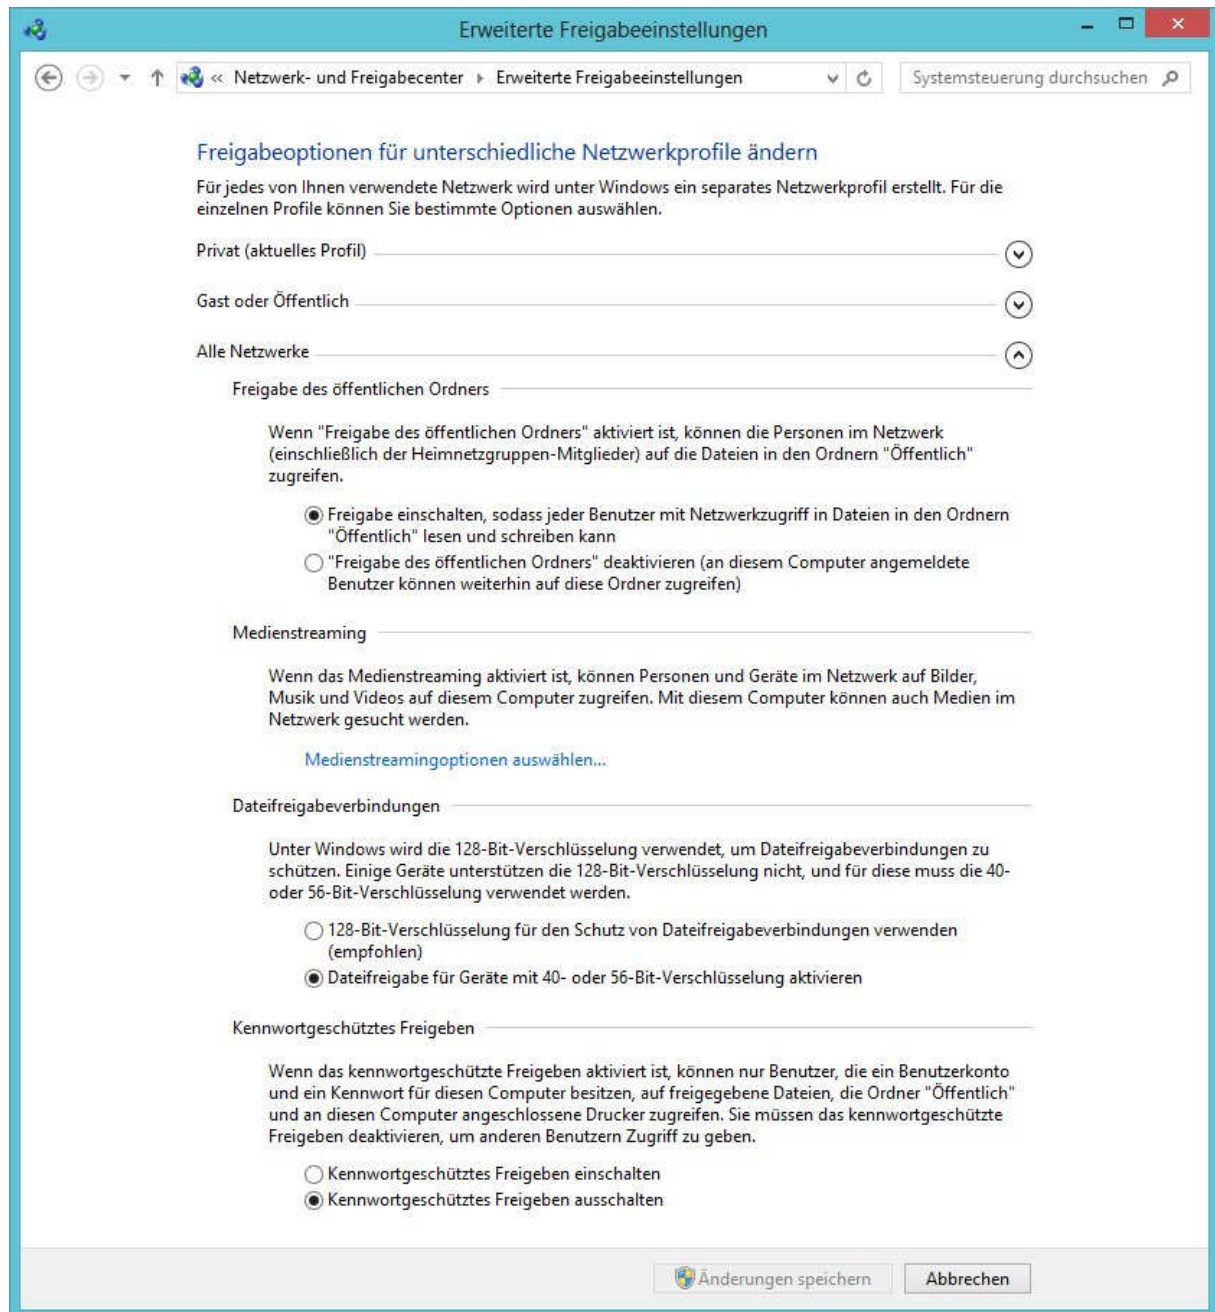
Erweiterte Freigabeeinstellungen

« Netzwerk- und Freigabecenter › Erweiterte Freigabeeinstellungen

Systemsteuerung durchsuchen

Freigabeoptionen für unterschiedliche Netzwerkprofile ändern

Für jedes von Ihnen verwendete Netzwerk wird unter Windows ein separates Netzwerkprofil erstellt. Für die einzelnen Profile können Sie bestimmte Optionen auswählen.

Privat (aktuelles Profil)

Gast oder Öffentlich

Alle Netzwerke

Freigabe des öffentlichen Ordners

Wenn "Freigabe des öffentlichen Ordners" aktiviert ist, können die Personen im Netzwerk (einschließlich der Heimnetzgruppen-Mitglieder) auf die Dateien in den Ordnern "Öffentlich" zugreifen.

Freigabe einschalten, sodass jeder Benutzer mit Netzwerkzugriff in Dateien in den Ordnern "Öffentlich" lesen und schreiben kann

"Freigabe des öffentlichen Ordners" deaktivieren (an diesem Computer angemeldete Benutzer können weiterhin auf diese Ordner zugreifen)

Medienstreaming

Wenn das Medienstreaming aktiviert ist, können Personen und Geräte im Netzwerk auf Bilder, Musik und Videos auf diesem Computer zugreifen. Mit diesem Computer können auch Medien im Netzwerk gesucht werden.

Medienstreamingoptionen auswählen...

Dateifreigabeverbindungen

Unter Windows wird die 128-Bit-Verschlüsselung verwendet, um Dateifreigabeverbindungen zu schützen. Einige Geräte unterstützen die 128-Bit-Verschlüsselung nicht, und für diese muss die 40- oder 56-Bit-Verschlüsselung verwendet werden.

128-Bit-Verschlüsselung für den Schutz von Dateifreigabeverbindungen verwenden (empfohlen)

Dateifreigabe für Geräte mit 40- oder 56-Bit-Verschlüsselung aktivieren

Kennwortgeschütztes Freigeben

Wenn das kennwortgeschützte Freigeben aktiviert ist, können nur Benutzer, die ein Benutzerkonto und ein Kennwort für diesen Computer besitzen, auf freigegebene Dateien, die Ordner "Öffentlich" und an diesen Computer angeschlossene Drucker zugreifen. Sie müssen das kennwortgeschützte Freigeben deaktivieren, um anderen Benutzern Zugriff zu geben.

Kennwortgeschütztes Freigeben einschalten

Kennwortgeschütztes Freigeben ausschalten

Änderungen speichern

Abbrechen